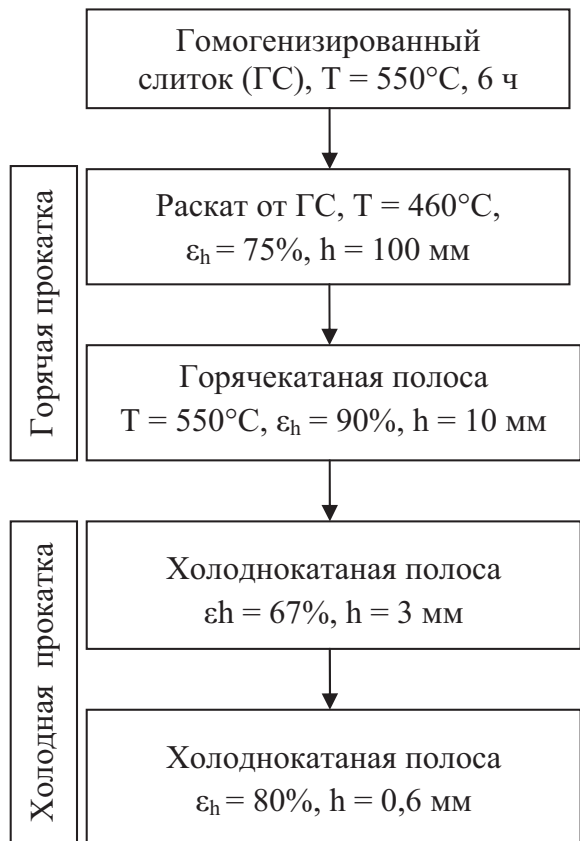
Гомогенизированный слиток (ГС), T = 550°C, 6 ч

Горячая прокатка

Раскат от ГС, T = 460°C, $\varepsilon_h$ = 75%, h = 100 мм

Горячекатаная полоса T = 550°C, $\varepsilon_h$ = 90%, h = 10 мм

Холодная прокатка

Холоднокатаная полоса εh = 67%, h = 3 мм

Холоднокатаная полоса $\varepsilon_h$ = 80%, h = 0,6 мм